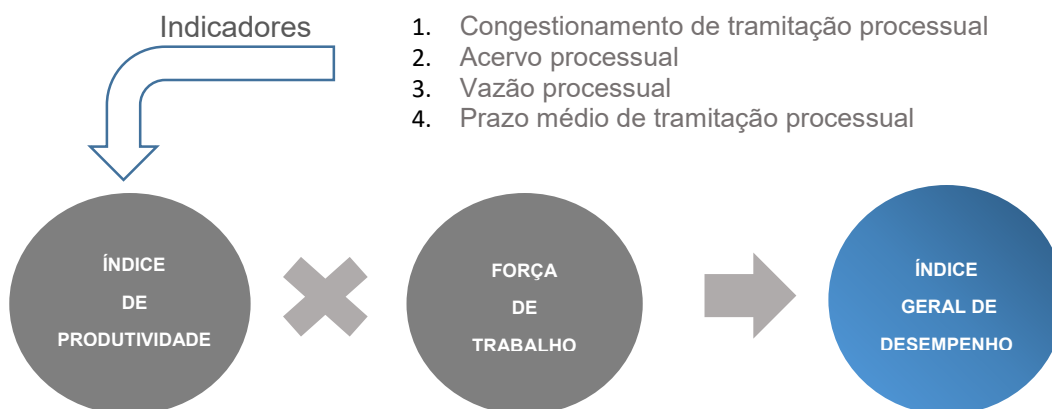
Indicadores

1. Congestionamento de tramitação processual
2. Acervo processual
3. Vazão processual
4. Prazo médio de tramitação processual

ÍNDICE DE PRODUTIVIDADE

FORÇA DE TRABALHO

ÍNDICE GERAL DE DESEMPENHO